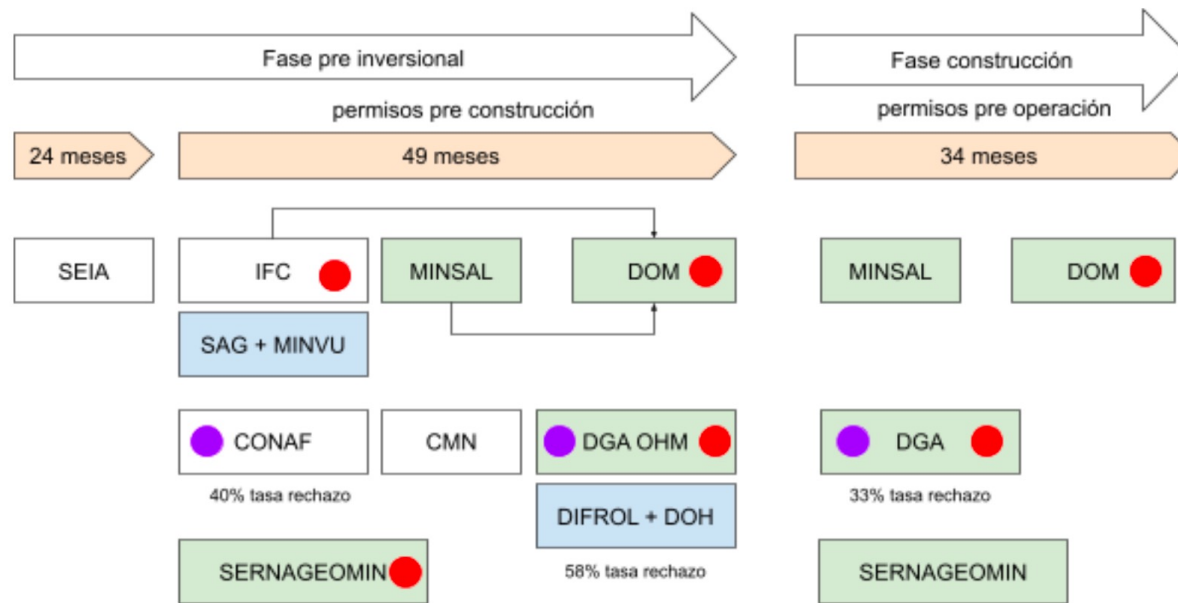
Fase pre inversional

Fase construcción

permisos pre construcción

permisos pre operación

24 meses

49 meses

34 meses

SEIA

IFC

MINSAL

DOM

MINSAL

DOM

SAG + MINVU

CONAF

40% tasa rechazo

CMN

DGA OHM

DIFROL + DOH

58% tasa rechazo

DGA

33% tasa rechazo

SERNAGEOMIN

SERNAGEOMIN